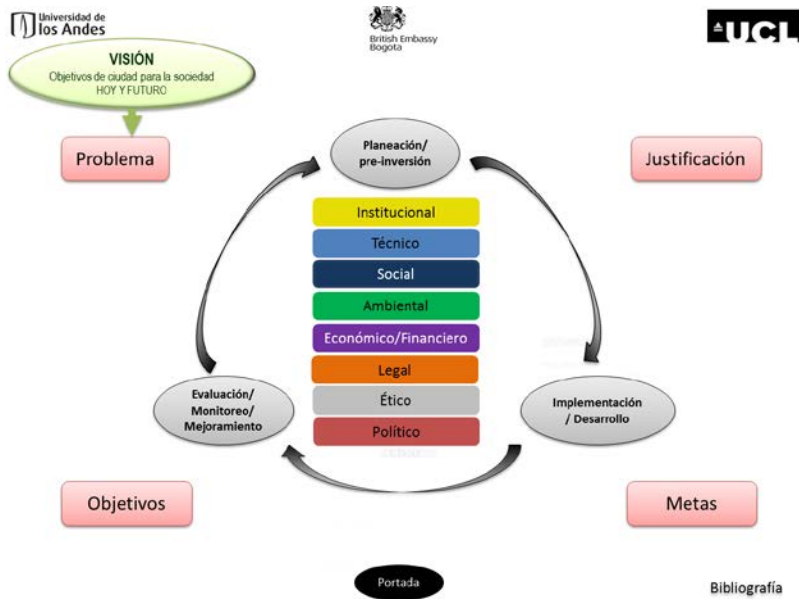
Universidad de los Andes

British Embassy Bogota

UCL

VISIÓN
Objetivos de ciudad para la sociedad
HOY Y FUTURO

Problema

Planeación/ pre-inversión

Justificación

Institucional
Técnico
Social
Ambiental
Económico/Financiero
Legal
Ético
Político

Evaluación/ Monitoreo/ Mejoramiento

Implementación / Desarrollo

Objetivos

Metas

Portada

Bibliografía